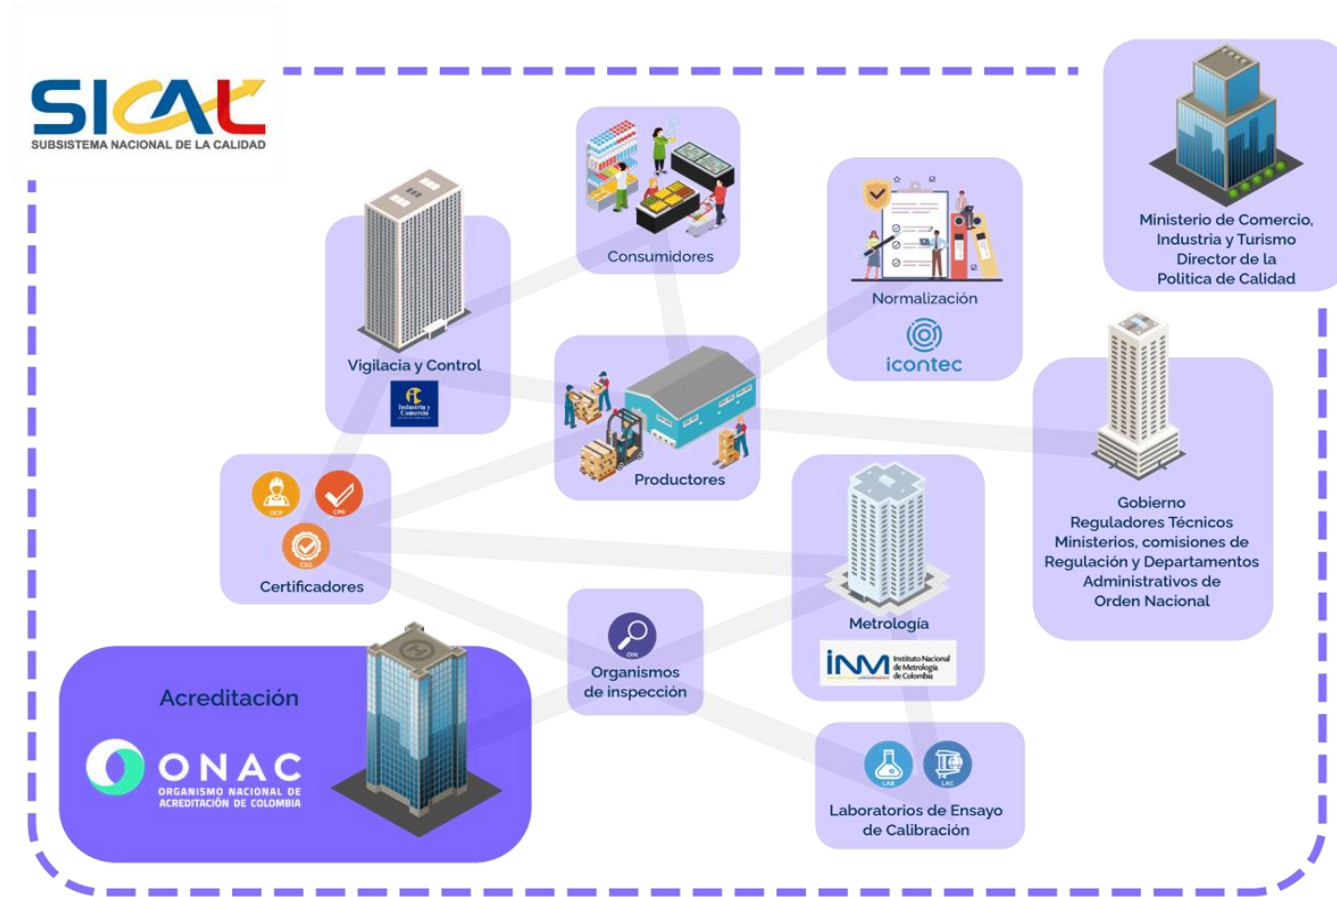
SICAL
SUBSISTEMA NACIONAL DE LA CALIDAD

Consumidores

Normalización

icontec

Ministerio de Comercio, Industria y Turismo Director de la Politica de Calidad

Vigilacia y Control

Industria y Comercio

Productores

OCP

CPH

CSG

Certificadores

Gobierno Reguladores Técnicos Ministerios, comisiones de Regulación y Departamentos Administrativos de Orden Nacional

Metrología

INM Instituto Nacional de Metrología de Colombia

OIN

Organismos de inspección

Acreditación

ONAC
ORGANISMO NACIONAL DE ACREDITACIÓN DE COLOMBIA

LAB

LAC

Laboratorios de Ensayo de Calibración